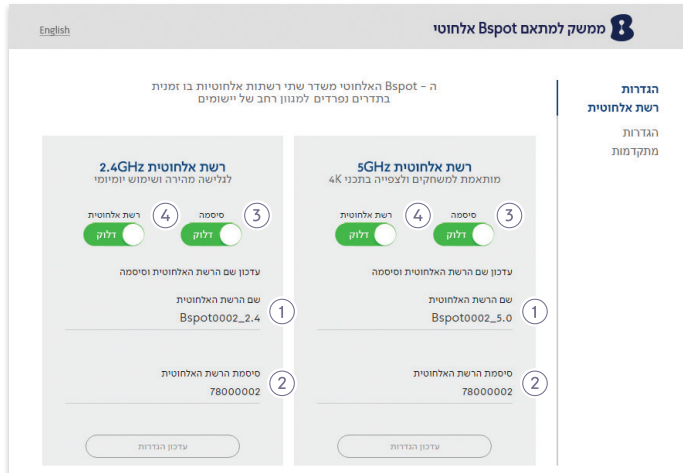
ממשק למתאם Bspot אלחוטי
English

הגדרות
רשת אלחוטית

הגדרות
מתקדמות

ה - Bspot האלחוטי משדר שתי רשתות אלחוטיות בו זמנית בתדרים נפרדים למגוון רחב של יישומים

רשת אלחוטית 5GHz
מותאמת למשחקים ולצפייה בתכני 4K

3 סיסמה
דלוק
4 רשת אלחוטית
דלוק

עדכון שם הרשת האלחוטית וסיסמה

1 שם הרשת האלחוטית
Bspot0002_5.0

2 סיסמת הרשת האלחוטית
78000002

עדכון הגדרות

רשת אלחוטית 2.4GHz
לגלישה מהירה ושימוש יומיומי

3 סיסמה
דלוק
4 רשת אלחוטית
דלוק

עדכון שם הרשת האלחוטית וסיסמה

1 שם הרשת האלחוטית
Bspot0002_2.4

2 סיסמת הרשת האלחוטית
78000002

עדכון הגדרות